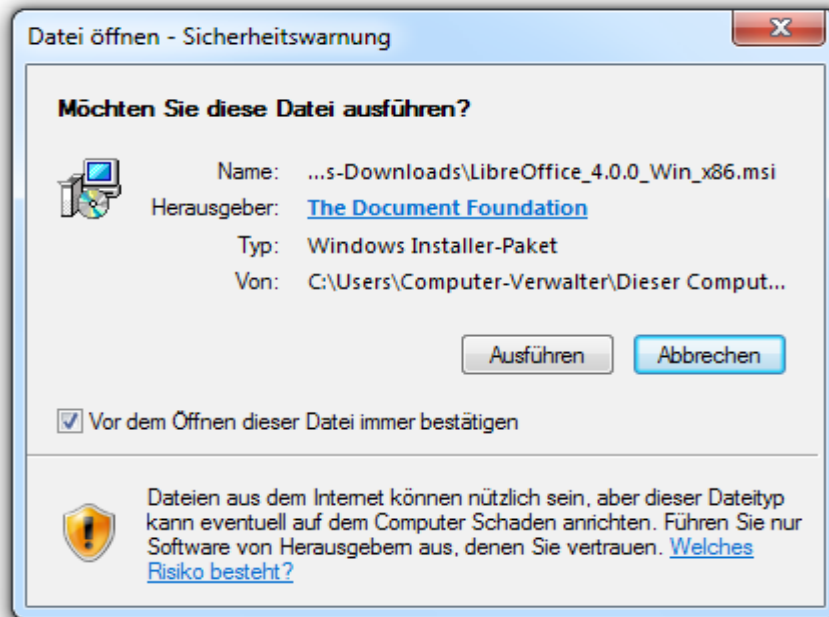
Datei öffnen - Sicherheitswarnung

Möchten Sie diese Datei ausführen?

Name: ...s-Downloads\LibreOffice_4.0.0_Win_x86.msi
Herausgeber: The Document Foundation
Typ: Windows Installer-Paket
Von: C:\Users\Computer-Verwalter\Dieser Comput...

Ausführen Abbrechen

Vor dem Öffnen dieser Datei immer bestätigen

Dateien aus dem Internet können nützlich sein, aber dieser Dateityp kann eventuell auf dem Computer Schaden anrichten. Führen Sie nur Software von Herausgebern aus, denen Sie vertrauen. Welches Risiko besteht?